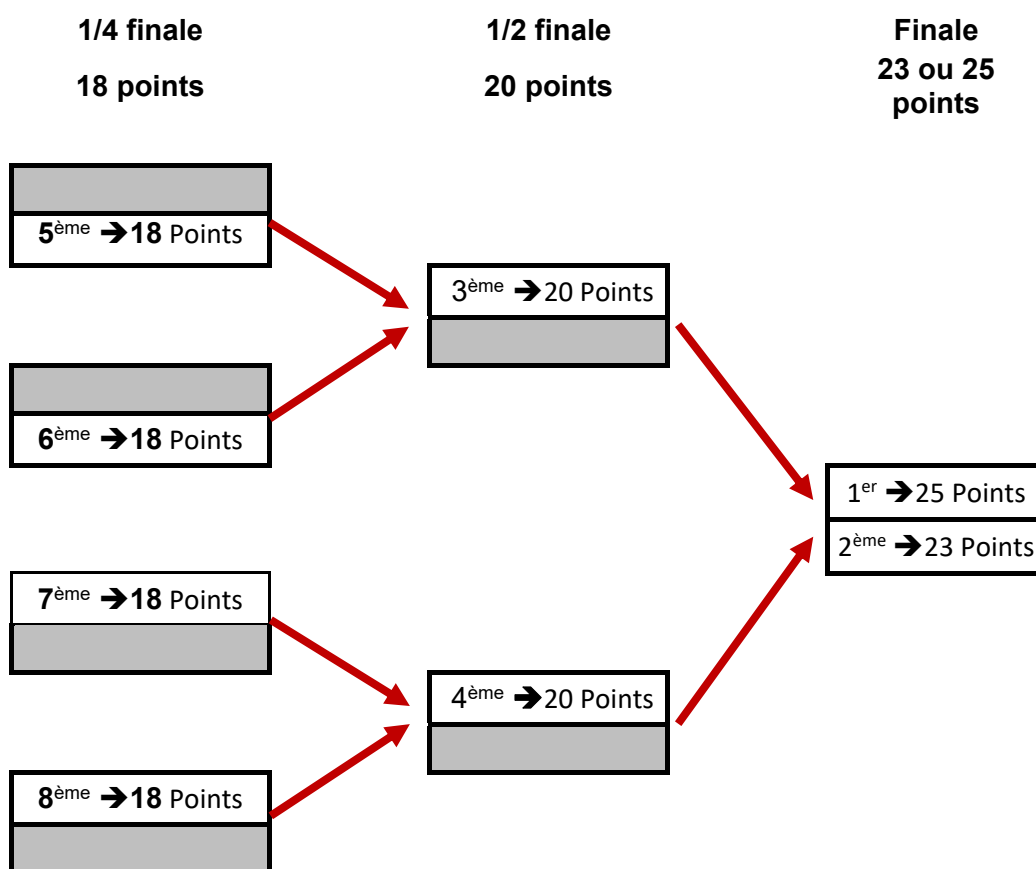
1/4 finale
18 points

1/2 finale
20 points

Finale
23 ou 25 points

5$^{ème}$ ➔18 Points

6$^{ème}$ ➔18 Points

7$^{ème}$ ➔18 Points

8$^{ème}$ ➔18 Points

3$^{ème}$ ➔20 Points

4$^{ème}$ ➔20 Points

1$^{er}$ ➔25 Points

2$^{ème}$ ➔23 Points